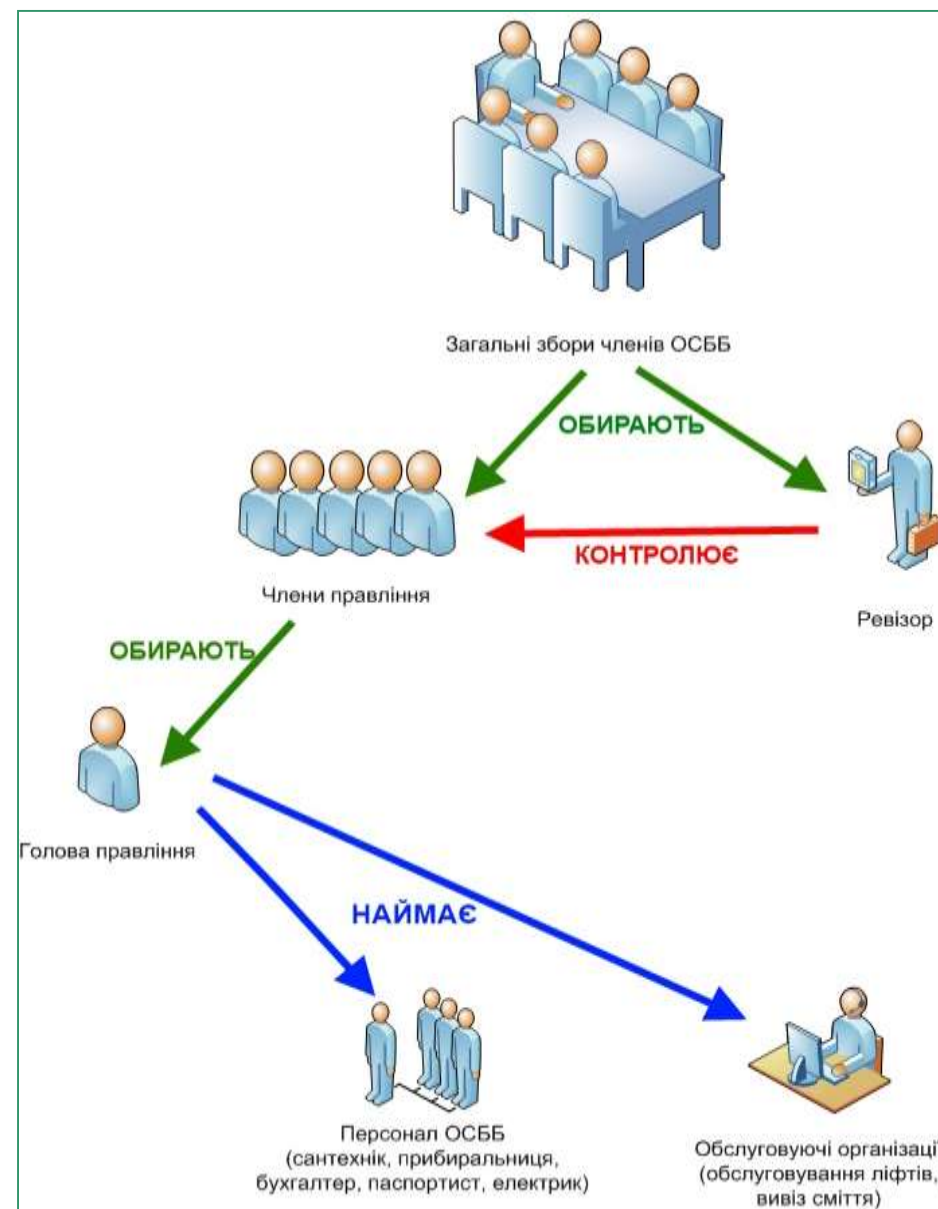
Загальні збори членів ОСББ

ОБИРАЮТЬ

Члени правління

КОНТРОЛЮЄ

Ревізор

ОБИРАЮТЬ

Голова правління

НАЙМАЄ

Персонал ОСББ (сантехнік, прибиральниця, бухгалтер, паспортист, електрик)

Обслуговуючі організаці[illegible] (обслуговування ліфтів, вивіз сміття)